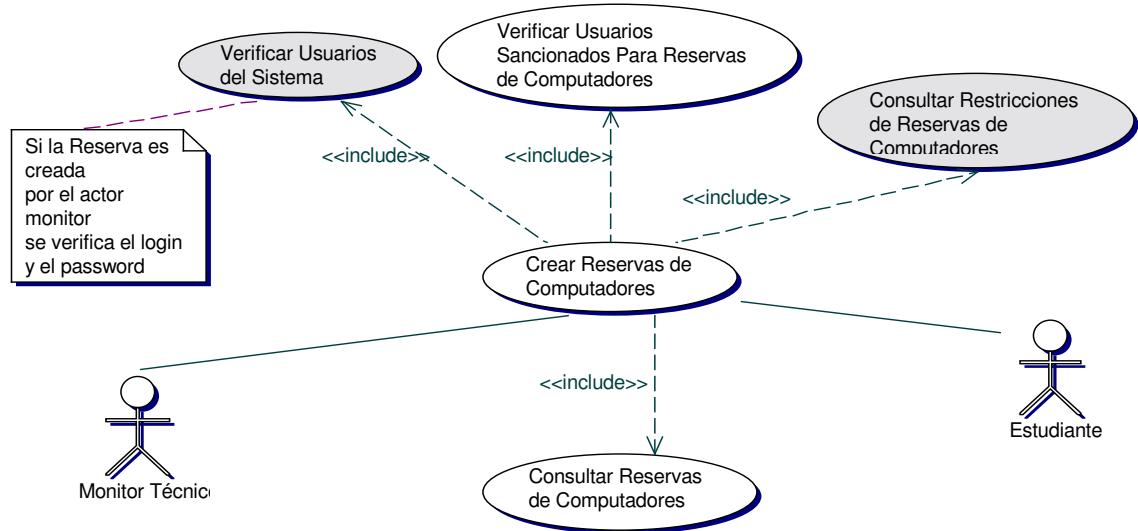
Verificar Usuarios del Sistema

Verificar Usuarios Sancionados Para Reservas de Computadores

Consultar Restricciones de Reservas de Computadores

Si la Reserva es creada por el actor monitor se verifica el login y el password

<<include>>

<<include>>

<<include>>

Crear Reservas de Computadores

<<include>>

Estudiante

Monitor Técnic

Consultar Reservas de Computadores